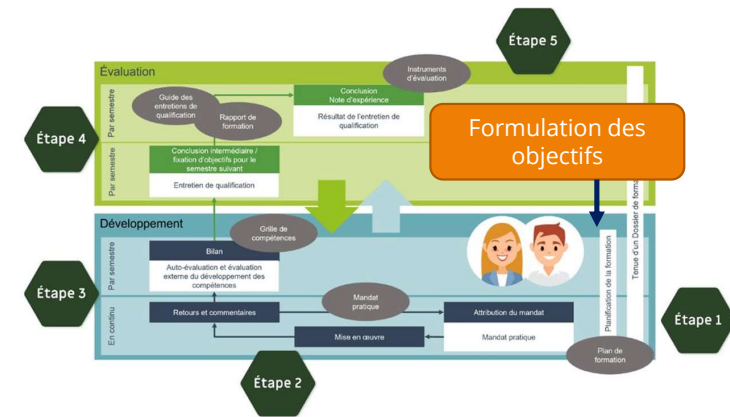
Étape 5

Évaluation

Par semestre

Guide des entretiens de qualification

Rapport de formation

Instruments d'évaluation

Conclusion
Note d'expérience

Résultat de l'entretien de qualification

Formulation des objectifs

Étape 4

Par semestre

Conclusion intermédiaire / fixation d'objectifs pour le semestre suivant

Entretien de qualification

Tenue d'un Dossier de form

Développement

Grille de compétences

Par semestre

Bilan

Auto-évaluation et évaluation externe du développement des compétences

Planification de la formation

Étape 3

En continu

Retours et commentaires

Mandat pratique

Attribution du mandat

Mandat pratique

Mise en œuvre

Plan de formation

Étape 1

Étape 2